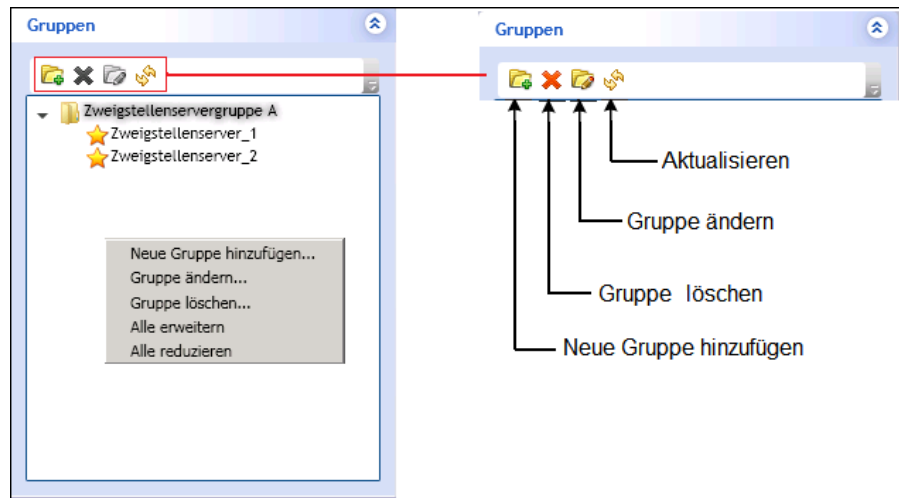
Gruppen

Zweigstellenservergruppe A
Zweigstellenserver_1
Zweigstellenserver_2

Neue Gruppe hinzufügen...
Gruppe ändern...
Gruppe löschen...
Alle erweitern
Alle reduzieren

Gruppen

Aktualisieren
Gruppe ändern
Gruppe löschen
Neue Gruppe hinzufügen